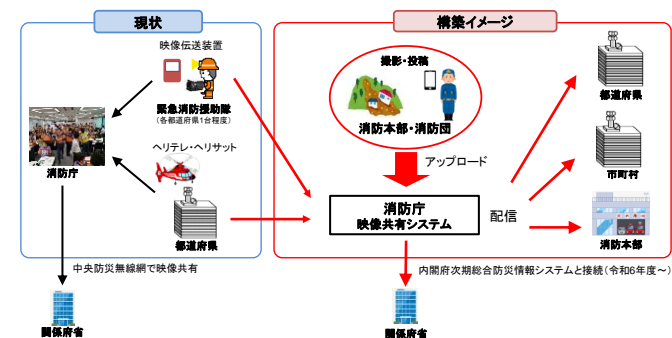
現状

映像伝送装置

緊急消防援助隊
（各都道府県1台程度）

消防庁

ヘリテレ・ヘリサット

都道府県

中央防災無線網で映像共有

関係府省

構築イメージ

撮影・投稿

消防本部・消防団

アップロード

消防庁
映像共有システム

配信

都道府県

市町村

消防本部

内閣府次期総合防災情報システムと接続（令和6年度～）

関係府省